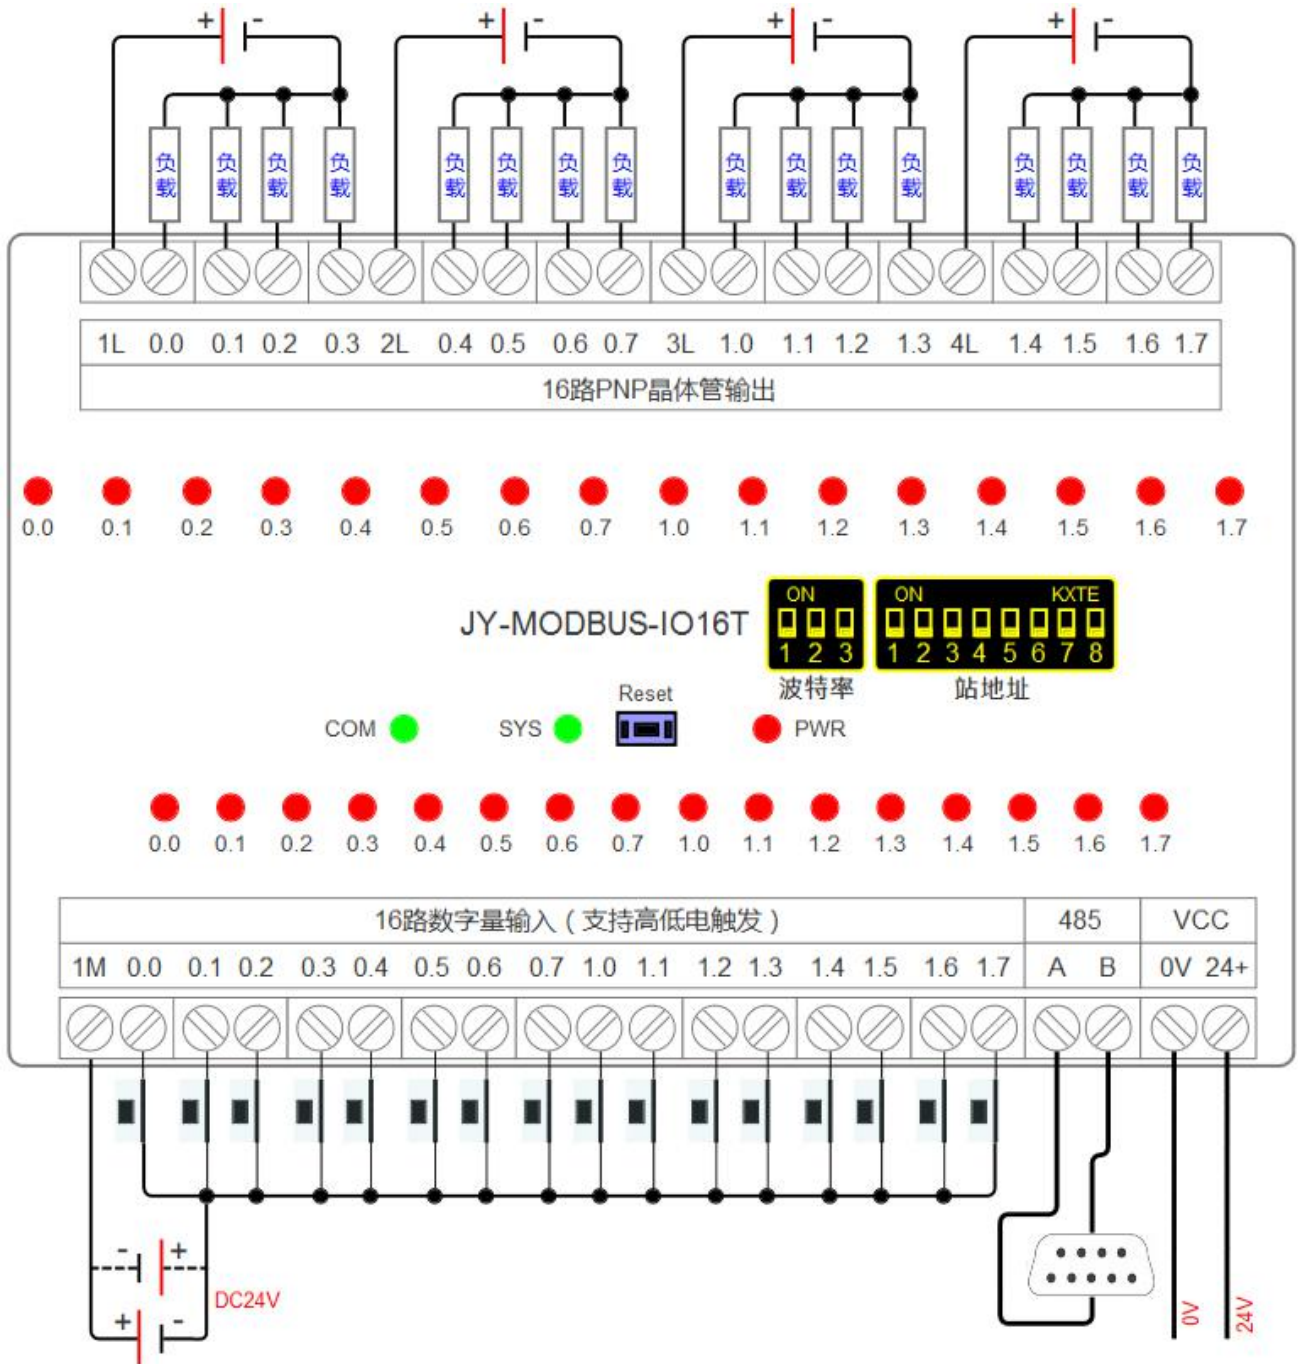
+ -
+ -
+ -
+ -

负载 负载 负载 负载 负载 负载 负载 负载 负载 负载 负载 负载 负载 负载 负载 负载

| 1L | 0.0 | 0.1 | 0.2 | 0.3 | 2L | 0.4 | 0.5 | 0.6 | 0.7 | 3L | 1.0 | 1.1 | 1.2 | 1.3 | 4L | 1.4 | 1.5 | 1.6 | 1.7 |
|---|---|---|---|---|---|---|---|---|---|---|---|---|---|---|---|---|---|---|---|

16路PNP晶体管输出

0.0 0.1 0.2 0.3 0.4 0.5 0.6 0.7 1.0 1.1 1.2 1.3 1.4 1.5 1.6 1.7

JY-MODBUS-IO16T

ON
1 2 3
波特率

ON KXTE
1 2 3 4 5 6 7 8
站地址

Reset

COM SYS PWR

0.0 0.1 0.2 0.3 0.4 0.5 0.6 0.7 1.0 1.1 1.2 1.3 1.4 1.5 1.6 1.7

16路数字量输入（支持高低电触发） 485 VCC

| 1M | 0.0 | 0.1 | 0.2 | 0.3 | 0.4 | 0.5 | 0.6 | 0.7 | 1.0 | 1.1 | 1.2 | 1.3 | 1.4 | 1.5 | 1.6 | 1.7 | A | B | 0V | 24+ |
|---|---|---|---|---|---|---|---|---|---|---|---|---|---|---|---|---|---|---|---|---|

- +
DC24V
+ -

0V 24V